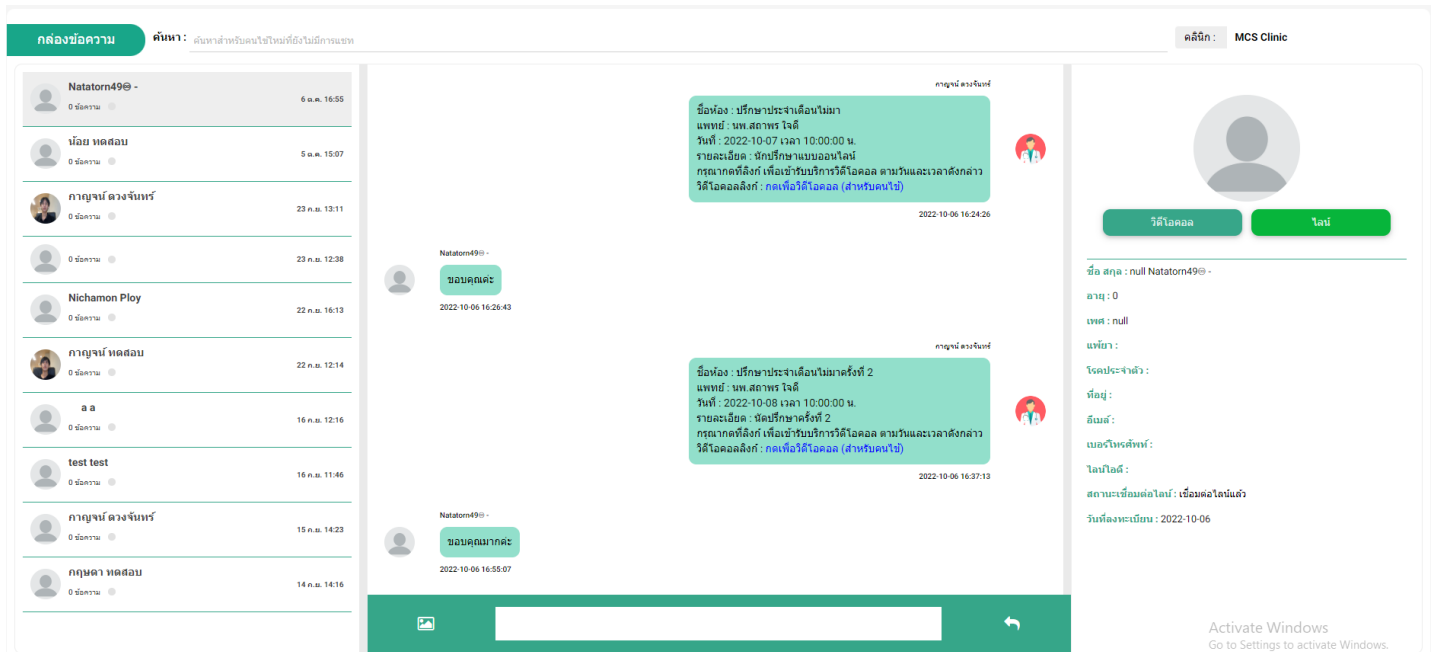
กล่องข้อความ

ค้นหา : ค้นหาสำหรับคนไข้ใหม่ที่ยังไม่มีการแชท

คลีนิก : MCS Clinic

Natatorn49😊 -
0 ข้อความ
6 ต.ค. 16:55

น้อย ทดสอบ
0 ข้อความ
5 ต.ค. 15:07

กาญจน์ ดวงจันทร์
0 ข้อความ
23 ก.ย. 13:11

0 ข้อความ
23 ก.ย. 12:38

Nichamon Ploy
0 ข้อความ
22 ก.ย. 16:13

กาญจน์ ทดสอบ
0 ข้อความ
22 ก.ย. 12:14

a a
0 ข้อความ
16 ก.ย. 12:16

test test
0 ข้อความ
16 ก.ย. 11:46

กาญจน์ ดวงจันทร์
0 ข้อความ
15 ก.ย. 14:23

กฤษดา ทดสอบ
0 ข้อความ
14 ก.ย. 14:16

กาญจน์ ดวงจันทร์

ชื่อห้อง : ปรึกษาประจำเดือนไม่มา
แพทย์ : นพ.สถาพร ใจดี
วันที่ : 2022-10-07 เวลา 10:00:00 น.
รายละเอียด : นัดปรึกษาแบบออนไลน์
กรุณากดที่ลิงก์ เพื่อเข้ารับบริการวิดีโอคอล ตามวันและเวลาดังกล่าว
วิดีโอคอลลิงก์ : กดเพื่อวิดีโอคอล (สำหรับคนไข้)

2022-10-06 16:24:26

Natatorn49😊 -
ขอบคุณค่ะ
2022-10-06 16:26:43

กาญจน์ ดวงจันทร์

ชื่อห้อง : ปรึกษาประจำเดือนไม่มาครั้งที่ 2
แพทย์ : นพ.สถาพร ใจดี
วันที่ : 2022-10-08 เวลา 10:00:00 น.
รายละเอียด : นัดปรึกษาครั้งที่ 2
กรุณากดที่ลิงก์ เพื่อเข้ารับบริการวิดีโอคอล ตามวันและเวลาดังกล่าว
วิดีโอคอลลิงก์ : กดเพื่อวิดีโอคอล (สำหรับคนไข้)

2022-10-06 16:37:13

Natatorn49😊 -
ขอบคุณมากค่ะ
2022-10-06 16:55:07

วิดีโอคอล
ไลน์

ชื่อ สกุล : null Natatorn49😊 -
อายุ : 0
เพศ : null
แพ้ยา :
โรคประจำตัว :
ที่อยู่ :
อีเมล์ :
เบอร์โทรศัพท์ :
ไลน์ไอดี :
สถานะเชื่อมต่อไลน์ : เชื่อมต่อไลน์แล้ว
วันที่ลงทะเบียน : 2022-10-06

Activate Windows
Go to Settings to activate Windows.